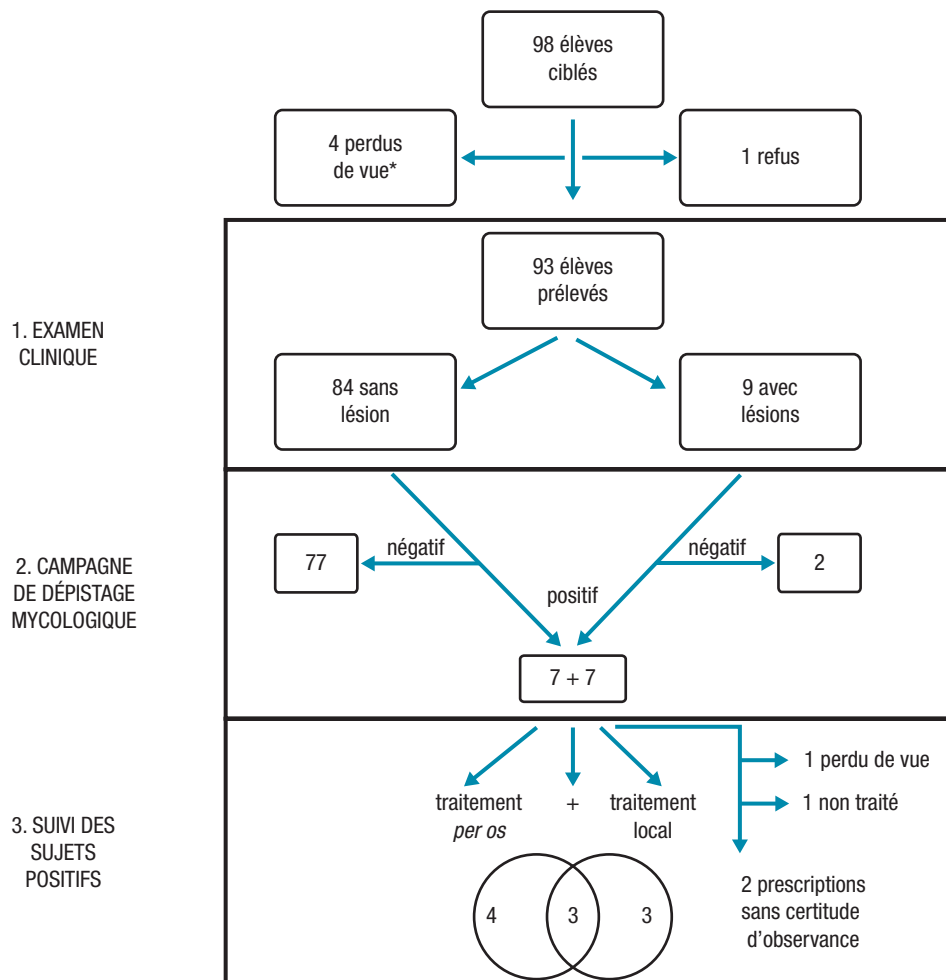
98 élèves ciblés

4 perdus de vue*

1 refus

1. EXAMEN CLINIQUE

93 élèves prélevés

84 sans lésion

9 avec lésions

2. CAMPAGNE DE DÉPISTAGE MYCOLOGIQUE

77

négatif

négatif

2

positif

7 + 7

3. SUIVI DES SUJETS POSITIFS

1 perdu de vue

1 non traité

traitement *per os*

+

traitement local

2 prescriptions sans certitude d'observance

4

3

3